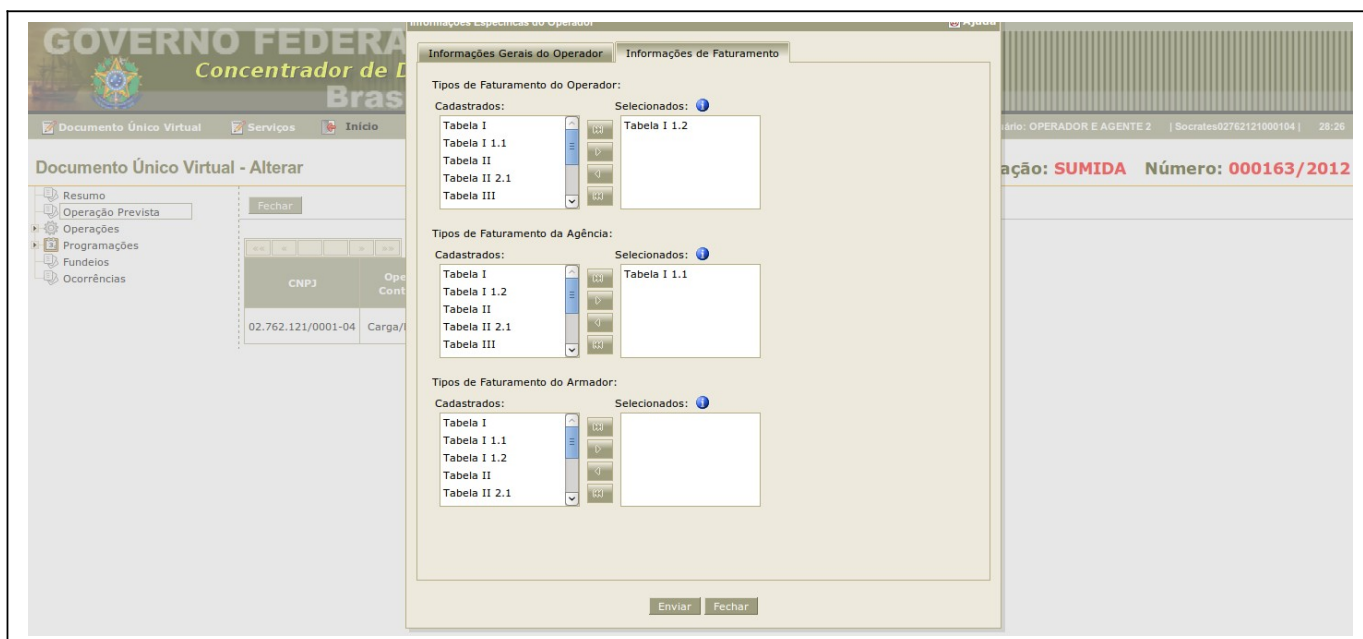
GOVERNO FEDERA
Concentrador de D
Bras

Documento Único Virtual   Serviços   Início

ário: OPERADOR E AGENTE 2 | Socrates02762121000104 | 28:26

Documento Único Virtual - Alterar

ação: SUMIDA Número: 000163/2012

Resumo
Operação Prevista
Operações
Programações
Fundeios
Ocorrências

Fechar

| CNPJ | Ope Cont |
|---|---|
| 02.762.121/0001-04 | Carga/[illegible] |

Informações Específicas do Operador
Ajuda

Informações Gerais do Operador | Informações de Faturamento

Tipos de Faturamento do Operador:
Cadastrados:
Tabela I
Tabela I 1.1
Tabela II
Tabela II 2.1
Tabela III
Selecionados:
Tabela I 1.2

Tipos de Faturamento da Agência:
Cadastrados:
Tabela I
Tabela I 1.2
Tabela II
Tabela II 2.1
Tabela III
Selecionados:
Tabela I 1.1

Tipos de Faturamento do Armador:
Cadastrados:
Tabela I
Tabela I 1.1
Tabela I 1.2
Tabela II
Tabela II 2.1
Selecionados:

Enviar   Fechar